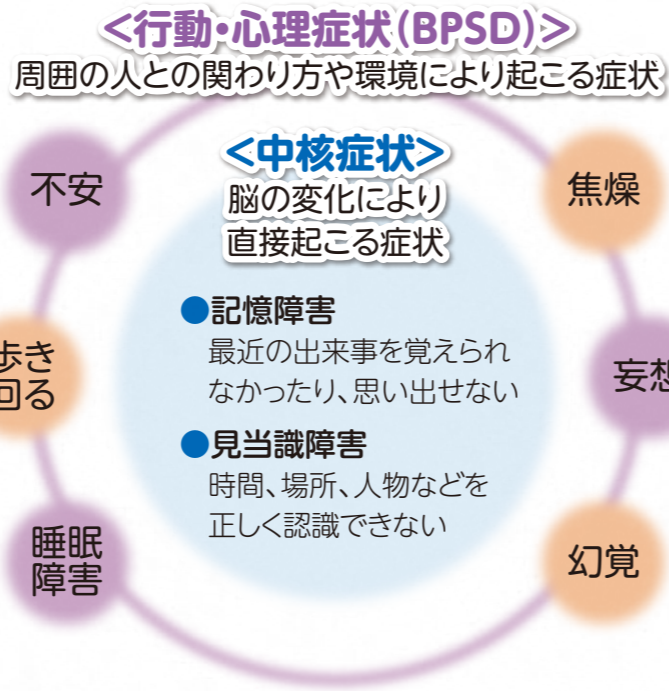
＜行動・心理症状（BPSD）＞
周囲の人との関わり方や環境により起こる症状

＜中核症状＞
脳の変化により
直接起こる症状

●記憶障害
最近の出来事を覚えられなかったり、思い出せない

●見当識障害
時間、場所、人物などを正しく認識できない

不安

焦燥

歩き回る

妄想

睡眠障害

幻覚